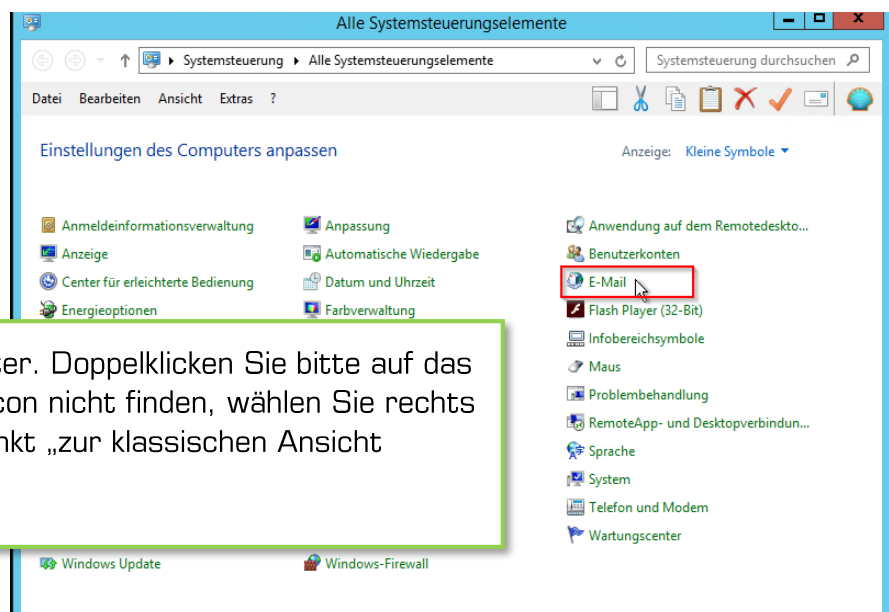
Alle Systemsteuerungselemente

Systemsteuerung ▸ Alle Systemsteuerungselemente

Systemsteuerung durchsuchen

Datei Bearbeiten Ansicht Extras ?

Einstellungen des Computers anpassen

Anzeige: Kleine Symbole

Anmeldeinformationsverwaltung
Anzeige
Center für erleichterte Bedienung
Energieoptionen

Anpassung
Automatische Wiedergabe
Datum und Uhrzeit
Farbverwaltung

Anwendung auf dem Remotedeskto...
Benutzerkonten
E-Mail
Flash Player (32-Bit)
Infobereichsymbole
Maus
Problembehandlung
RemoteApp- und Desktopverbindun...
Sprache
System
Telefon und Modem
Wartungscenter

ser. Doppelklicken Sie bitte auf das
con nicht finden, wählen Sie rechts
nkt „zur klassischen Ansicht

Windows Update
Windows-Firewall